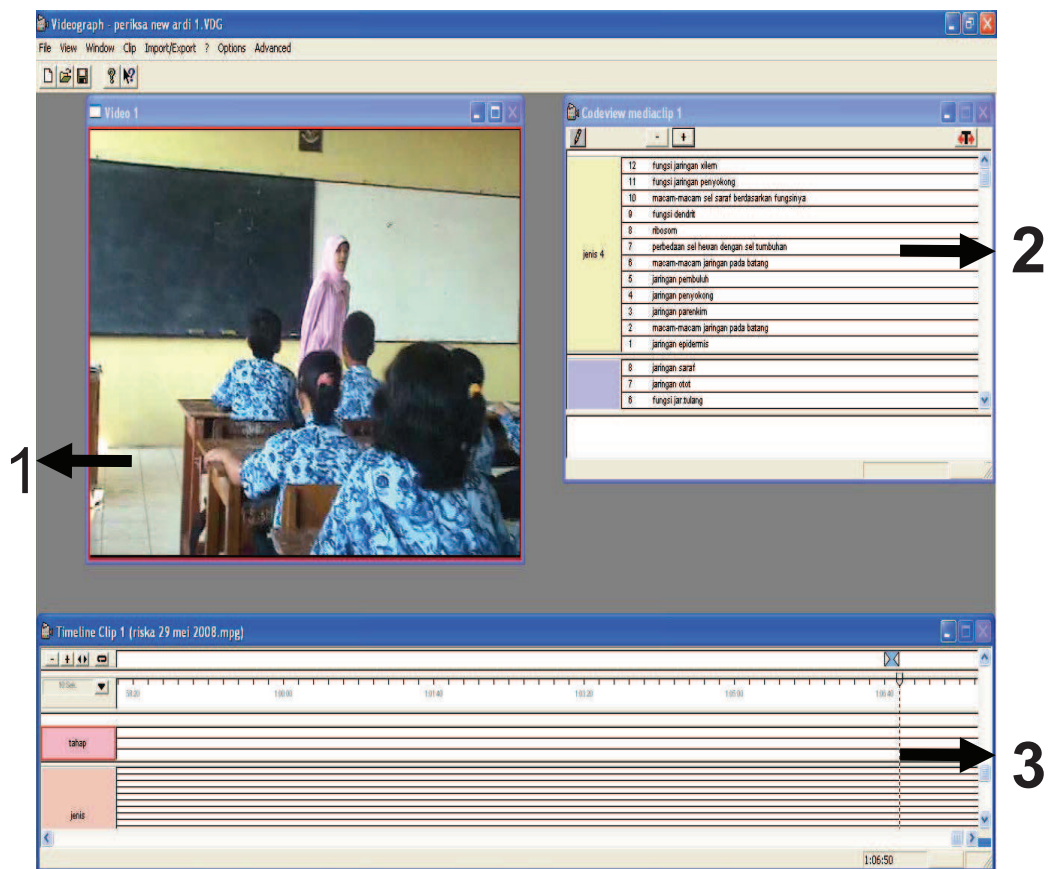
Videograph - periksa new ardi 1.VDG

File View Window Clip Import/Export ? Options Advanced

Video 1

Codeview mediaclip 1

- +

jenis 4

| | |
|---|---|
| 12 | fungsi jaringan xilem |
| 11 | fungsi jaringan penyokong |
| 10 | macam-macam sel saraf berdasarkan fungsinya |
| 9 | fungsi dendrit |
| 8 | ribosom |
| 7 | perbedaan sel hewan dengan sel tumbuhan |
| 6 | macam-macam jaringan pada batang |
| 5 | jaringan pembuluh |
| 4 | jaringan penyokong |
| 3 | jaringan parenkim |
| 2 | macam-macam jaringan pada batang |
| 1 | jaringan epidermis |

| | |
|---|---|
| 8 | jaringan saraf |
| 7 | jaringan otot |
| 6 | fungsi jar.tulang |

2

1

Timeline Clip 1 (riska 29 mei 2008.mpg)

10 Sec.

58:20 1:00:00 1:01:40 1:03:20 1:05:00 1:06:40

tahap

jenis

1:06:50

3